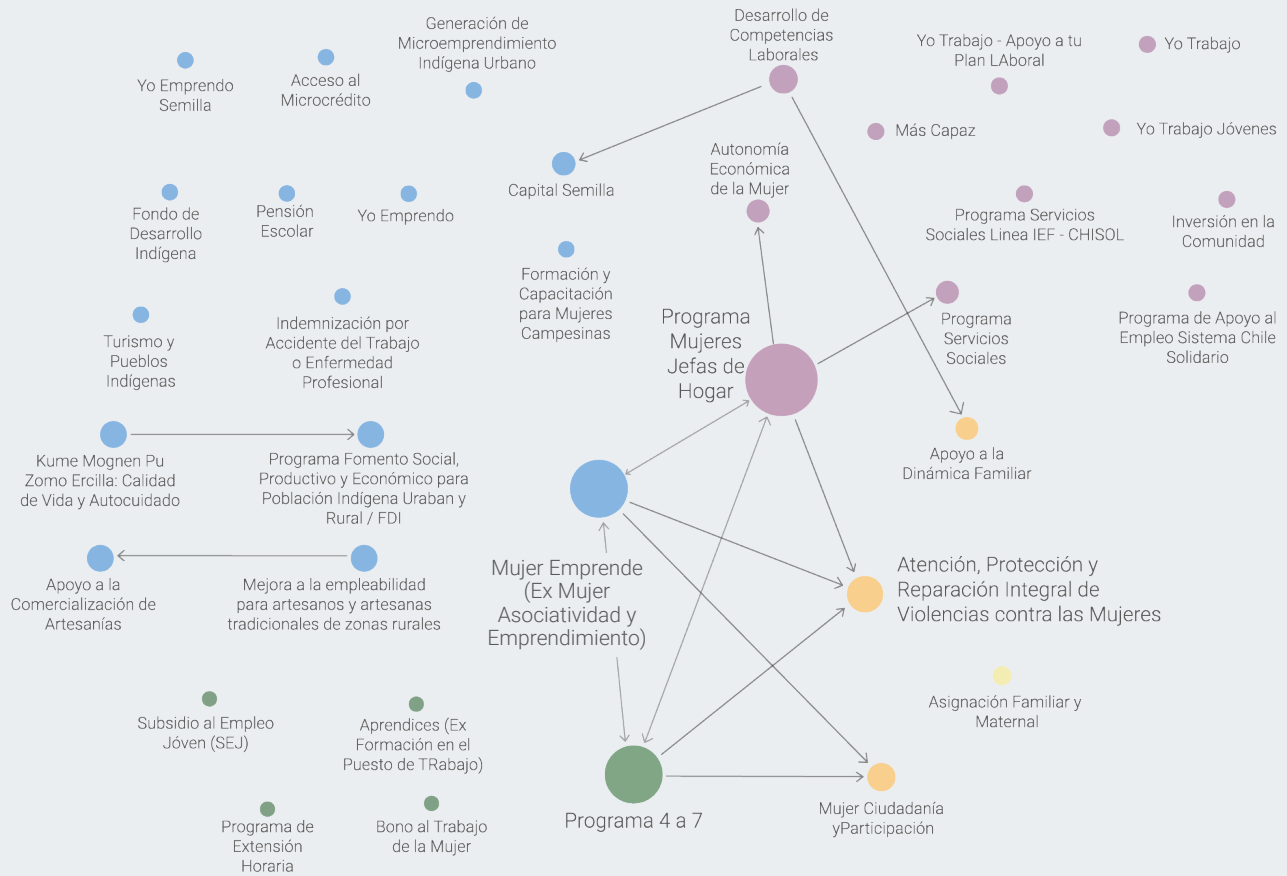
Yo Emprendo Semilla

Acceso al Microcrédito

Generación de Microemprendimiento Indígena Urbano

Desarrollo de Competencias Laborales

Yo Trabajo - Apoyo a tu Plan LAboral

Yo Trabajo

Más Capaz

Yo Trabajo Jóvenes

Capital Semilla

Autonomía Económica de la Mujer

Fondo de Desarrollo Indígena

Pensión Escolar

Yo Emprendo

Programa Servicios Sociales Linea IEF - CHISOL

Inversión en la Comunidad

Formación y Capacitación para Mujeres Campesinas

Programa de Apoyo al Empleo Sistema Chile Solidario

Turismo y Pueblos Indígenas

Indemnización por Accidente del Trabajo o Enfermedad Profesional

Programa Mujeres Jefas de Hogar

Programa Servicios Sociales

Apoyo a la Dinámica Familiar

Kume Mognen Pu Zomo Ercilla: Calidad de Vida y Autocuidado

Programa Fomento Social, Productivo y Económico para Población Indígena Urbana y Rural / FDI

Apoyo a la Comercialización de Artesanías

Mejora a la empleabilidad para artesanos y artesanas tradicionales de zonas rurales

Mujer Emprende (Ex Mujer Asociatividad y Emprendimiento)

Atención, Protección y Reparación Integral de Violencias contra las Mujeres

Asignación Familiar y Maternal

Subsidio al Empleo Jóven (SEJ)

Aprendices (Ex Formación en el Puesto de TRabajo)

Programa 4 a 7

Mujer Ciudadanía yParticipación

Programa de Extensión Horaria

Bono al Trabajo de la Mujer